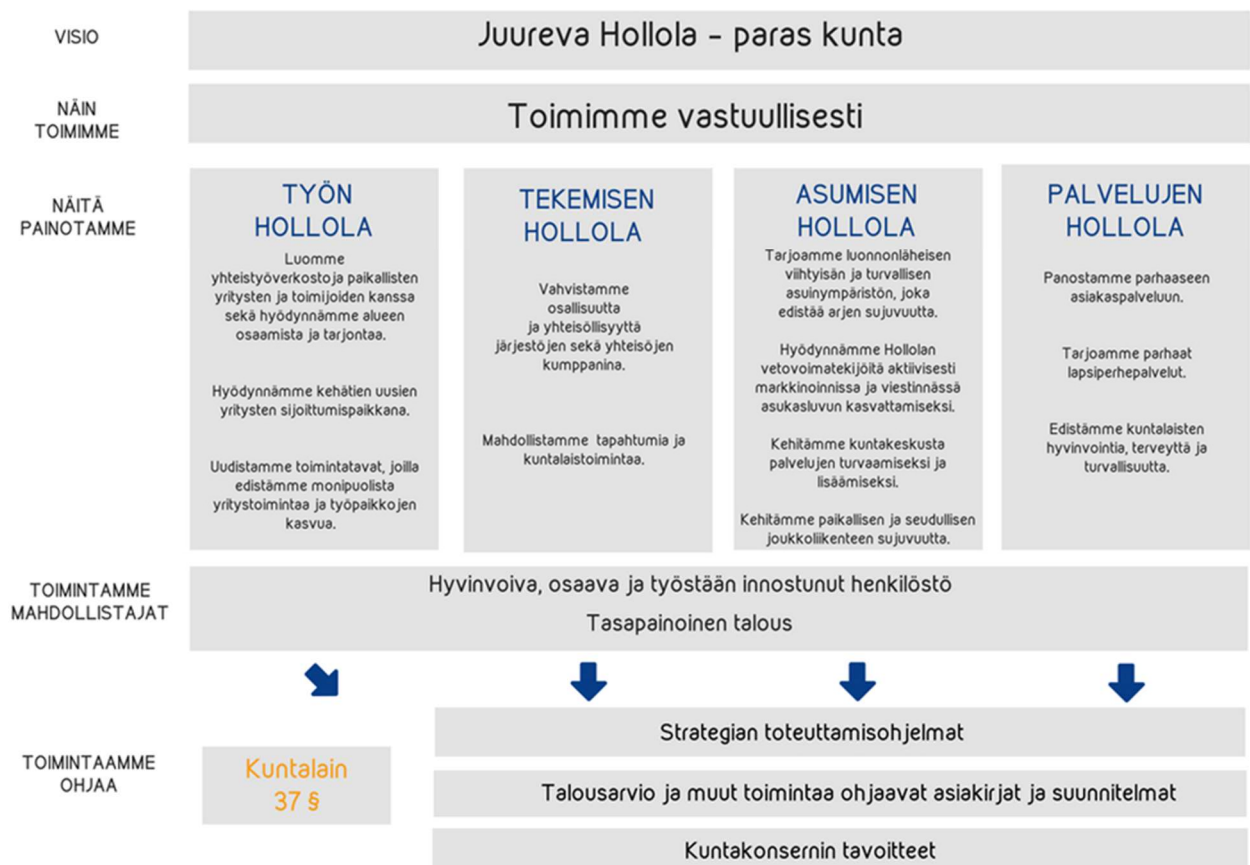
VISIO

Juureva Hollola – paras kunta

NÄIN TOIMIMME

Toimimme vastuullisesti

NÄITÄ PAINOTAMME

TYÖN HOLLOLA

Luomme yhteistyöverkostoja paikallisten yritysten ja toimijoiden kanssa sekä hyödynnämme alueen osaamista ja tarjontaa.

Hyödynnämme kehätien uusien yritysten sijoittumispaikkana.

Uudistamme toimintatavat, joilla edistämme monipuolista yritystoimintaa ja työpaikkojen kasvua.

TEKEMISEN HOLLOLA

Vahvistamme osallisuutta ja yhteisöllisyyttä järjestöjen sekä yhteisöjen kumppanina.

Mahdollistamme tapahtumia ja kuntalaistoimintaa.

ASUMISEN HOLLOLA

Tarjoamme luonnonläheisen viihtyisän ja turvallisen asuinympäristön, joka edistää arjen sujuvuutta.

Hyödynnämme Hollolan vetovoimatekijöitä aktiivisesti markkinoinnissa ja viestinnässä asukasluvun kasvattamiseksi.

Kehitämme kuntakeskusta palvelujen turvaamiseksi ja lisäämiseksi.

Kehitämme paikallisen ja seudullisen joukkoliikenteen sujuvuutta.

PALVELUJEN HOLLOLA

Panostamme parhaaseen asiakaspalveluun.

Tarjoamme parhaat lapsiperhepalvelut.

Edistämme kuntalaisten hyvinvointia, terveyttä ja turvallisuutta.

TOIMINTAMME MAHDOLLISTAJAT

Hyvinvoiva, osaava ja työstään innostunut henkilöstö

Tasapainoinen talous

TOIMINTAAMME OHJAA

Kuntalain 37 §

Strategian toteuttamisohjelmat

Talousarvio ja muut toimintaa ohjaavat asiakirjat ja suunnitelmat

Kuntakonsernin tavoitteet